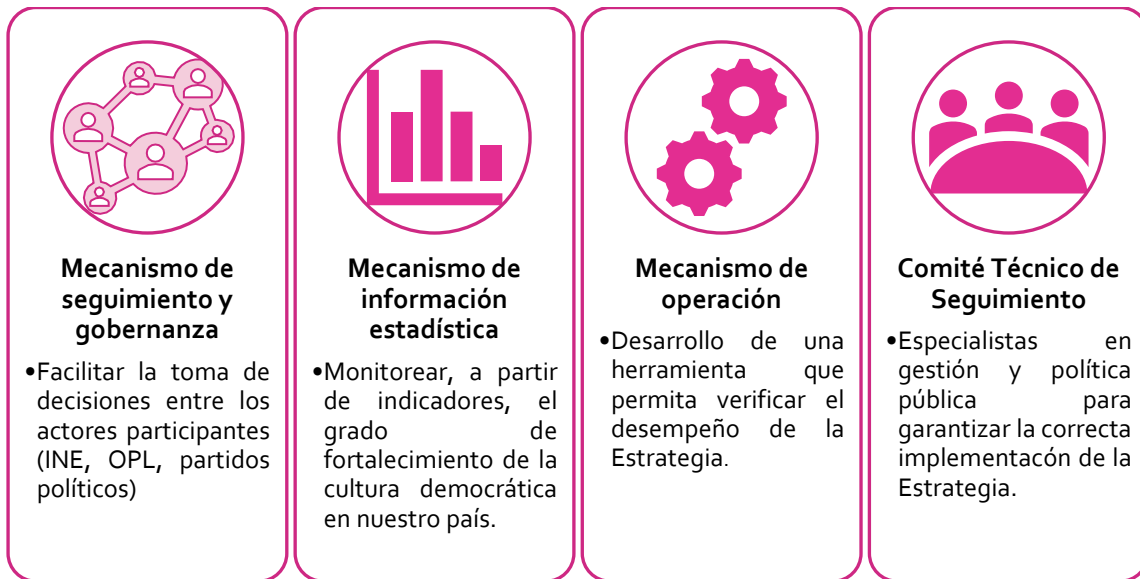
Mecanismo de seguimiento y gobernanza

•Facilitar la toma de decisiones entre los actores participantes (INE, OPL, partidos políticos)

Mecanismo de información estadística

•Monitorear, a partir de indicadores, el grado de fortalecimiento de la cultura democrática en nuestro país.

Mecanismo de operación

•Desarrollo de una herramienta que permita verificar el desempeño de la Estrategia.

Comité Técnico de Seguimiento

•Especialistas en gestión y política pública para garantizar la correcta implementacón de la Estrategia.